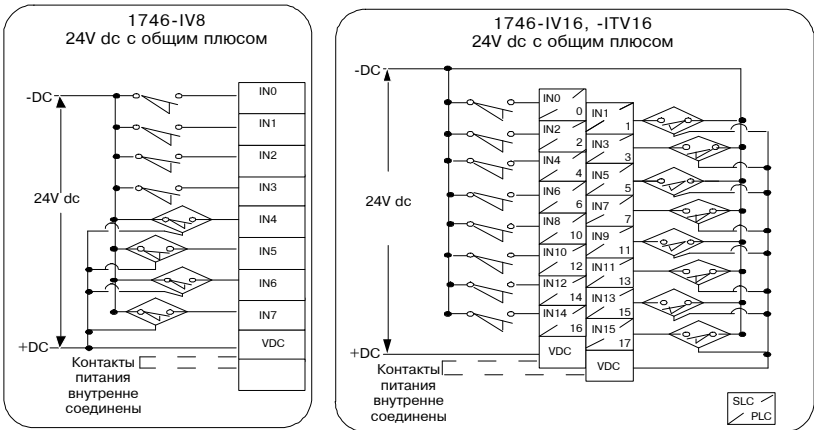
1746-IV8
24V dc с общим плюсом

-DC
24V dc
+DC

IN0
IN1
IN2
IN3
IN4
IN5
IN6
IN7
VDC

Контакты питания внутренне соединены

1746-IV16, -ITV16
24V dc с общим плюсом

-DC
24V dc
+DC

IN0
0
IN1
1
IN2
2
IN3
3
IN4
4
IN5
5
IN6
6
IN7
7
IN8
10
IN9
11
IN10
12
IN11
13
IN12
14
IN13
15
IN14
16
IN15
17
VDC
VDC

Контакты питания внутренне соединены

SLC
PLC